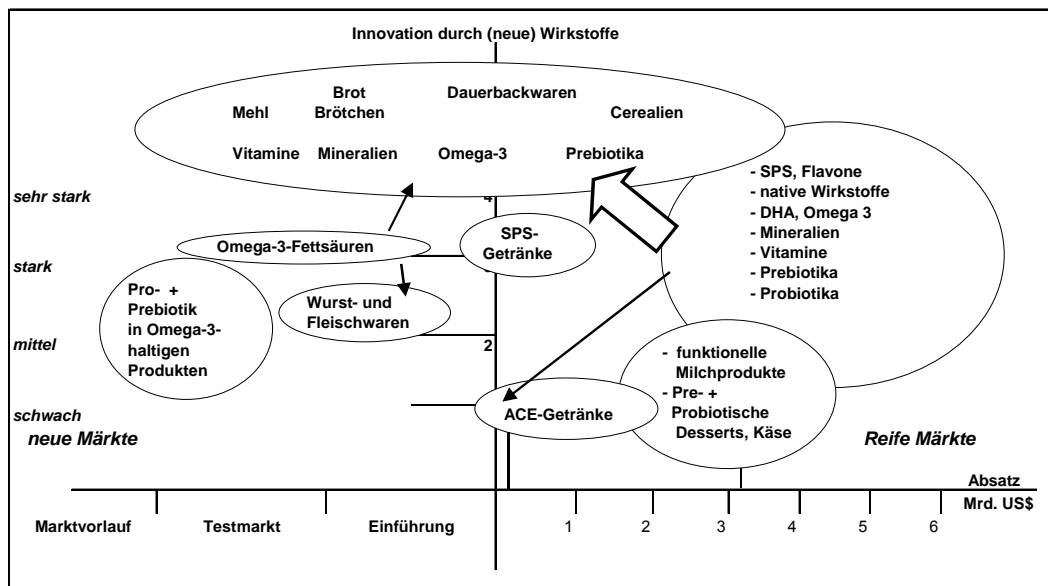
Innovation durch (neue) Wirkstoffe

Brot
Mehl Brötchen Dauerbackwaren Cerealien

Vitamine Mineralien Omega-3 Prebiotika

- SPS, Flavone
- native Wirkstoffe
- DHA, Omega 3
- Mineralien
- Vitamine
- Prebiotika
- Probiotika

sehr stark
4
stark
Omega-3-Fettsäuren
SPS-Getränke
Pro- + Prebiotik in Omega-3-haltigen Produkten
Wurst- und Fleischwaren
mittel
2
- funktionelle Milchprodukte
- Pre- + Probiotische Desserts, Käse
schwach
ACE-Getränke
neue Märkte
Reife Märkte

Absatz
Mrd. US$
Marktvorlauf Testmarkt Einführung 1 2 3 4 5 6